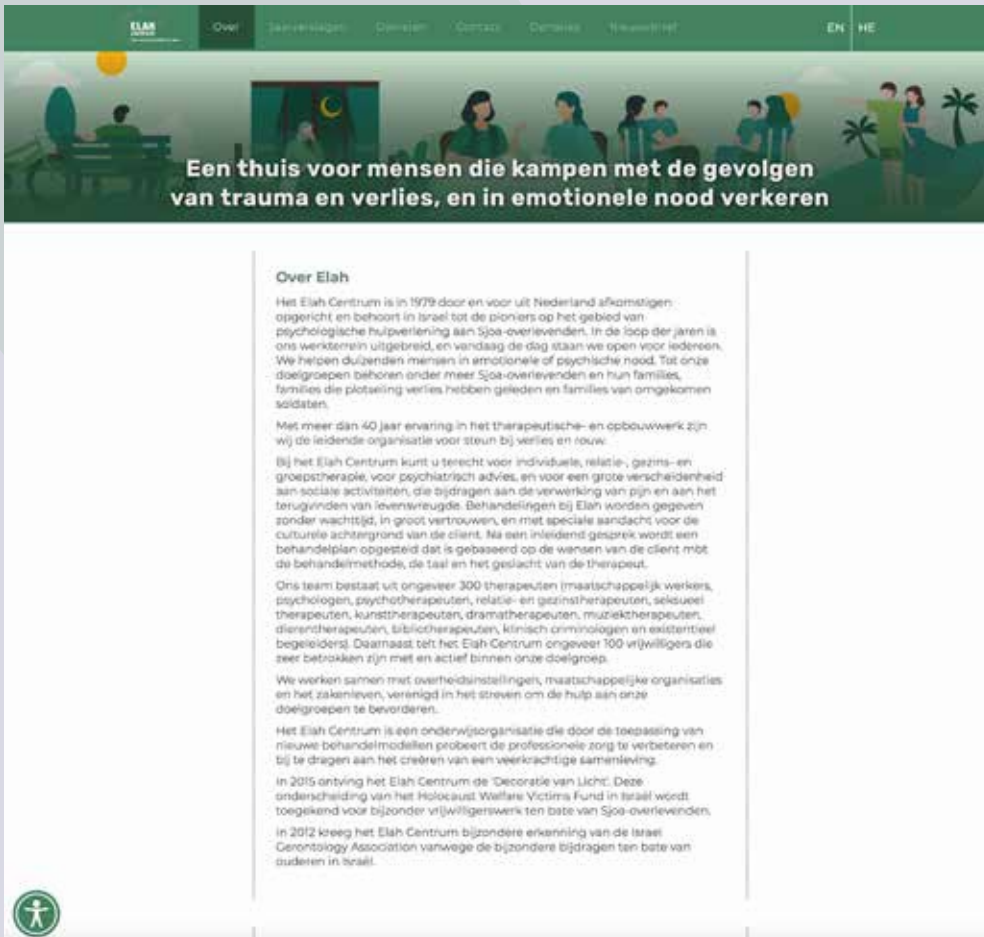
ELAH

Over Jaarverslagen Diensten Contact Doneren Nieuwsbrief

EN HE

Een thuis voor mensen die kampen met de gevolgen van trauma en verlies, en in emotionele nood verkeren

Over Elah

Het Elah Centrum is in 1979 door en voor uit Nederland afkomstigen opgericht en behoort in Israël tot de pioniers op het gebied van psychologische hulpverlening aan Sjoa-overlevenden. In de loop der jaren is ons werkterrein uitgebreid, en vandaag de dag staan we open voor iedereen. We helpen duizenden mensen in emotionele of psychische nood. Tot onze doelgroepen behoren onder meer Sjoa-overlevenden en hun families, families die plotseling verlies hebben geleden en families van omgekomen soldaten.

Met meer dan 40 jaar ervaring in het therapeutische- en opbouwwerk zijn wij de leidende organisatie voor steun bij verlies en rouw.

Bij het Elah Centrum kunt u terecht voor individuele, relatie-, gezins- en groepstherapie, voor psychiatrisch advies, en voor een grote verscheidenheid aan sociale activiteiten, die bijdragen aan de verwerking van pijn en aan het terugvinden van levensvreugde. Behandelingen bij Elah worden gegeven zonder wachttijd, in groot vertrouwen, en met speciale aandacht voor de culturele achtergrond van de cliënt. Na een inleidend gesprek wordt een behandelplan opgesteld dat is gebaseerd op de wensen van de cliënt mbt de behandelmethode, de taal en het geslacht van de therapeut.

Ons team bestaat uit ongeveer 300 therapeuten (maatschappelijk werkers, psychologen, psychotherapeuten, relatie- en gezinstherapeuten, seksueel therapeuten, kunsttherapeuten, dramatherapeuten, muziektherapeuten, dierentherapeuten, bibliotherapeuten, klinisch criminologen en existentieel begeleiders). Daarnaast telt het Elah Centrum ongeveer 100 vrijwilligers die zeer betrokken zijn met en actief binnen onze doelgroep.

We werken samen met overheidsinstellingen, maatschappelijke organisaties en het zakenleven, verenigd in het streven om de hulp aan onze doelgroepen te bevorderen.

Het Elah Centrum is een onderwijsorganisatie die door de toepassing van nieuwe behandelmodellen probeert de professionele zorg te verbeteren en bij te dragen aan het creëren van een veerkrachtige samenleving.

In 2015 ontving het Elah Centrum de 'Decoratie van Licht'. Deze onderscheiding van het Holocaust Welfare Victims Fund in Israël wordt toegekend voor bijzonder vrijwilligerswerk ten bate van Sjoa-overlevenden.

In 2012 kreeg het Elah Centrum bijzondere erkenning van de Israel Gerontology Association vanwege de bijzondere bijdragen ten bate van ouderen in Israël.